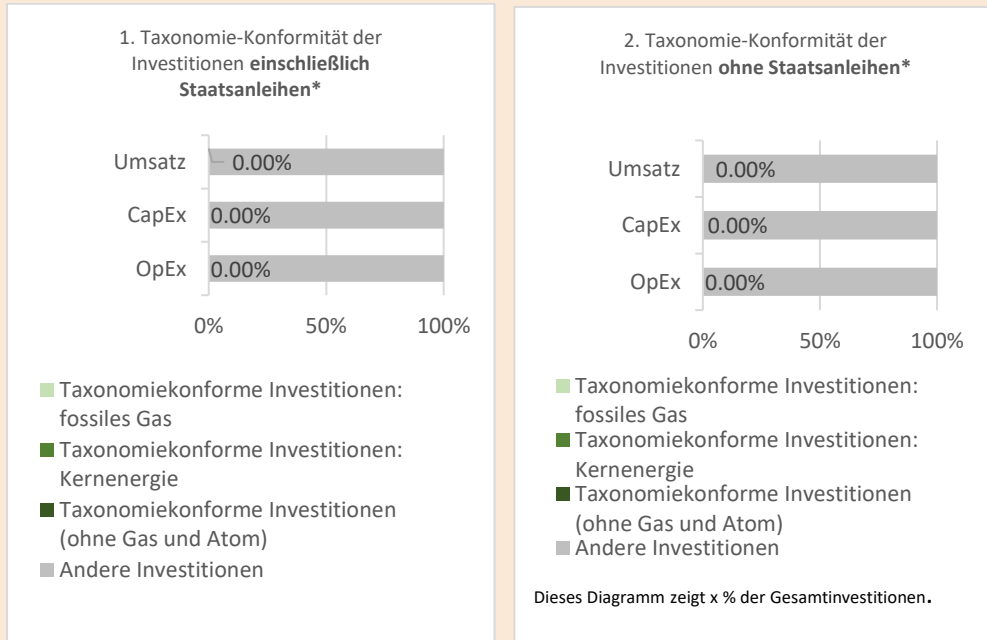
1. Taxonomie-Konformität der Investitionen **einschließlich Staatsanleihen***

Umsatz 0.00%
CapEx 0.00%
OpEx 0.00%

0% 50% 100%

Taxonomiekonforme Investitionen: fossiles Gas
Taxonomiekonforme Investitionen: Kernenergie
Taxonomiekonforme Investitionen (ohne Gas und Atom)
Andere Investitionen

2. Taxonomie-Konformität der Investitionen **ohne Staatsanleihen***

Umsatz 0.00%
CapEx 0.00%
OpEx 0.00%

0% 50% 100%

Taxonomiekonforme Investitionen: fossiles Gas
Taxonomiekonforme Investitionen: Kernenergie
Taxonomiekonforme Investitionen (ohne Gas und Atom)
Andere Investitionen

Dieses Diagramm zeigt x % der Gesamtinvestitionen.